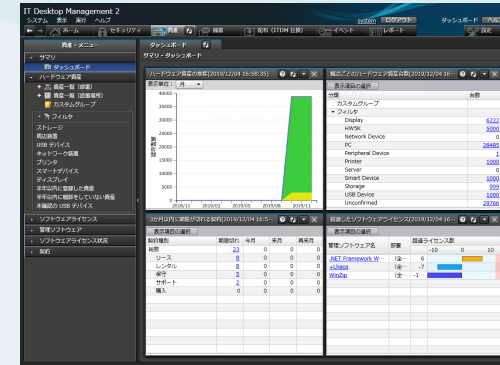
IT Desktop Management 2
システム 表示 実行 ヘルプ
system ログアウト
ダッシュボード
ホーム セキュリティ 資産 構成 配布 (ITDM 仕様) イベント レポート 設定

資産メニュー
サマリ
ダッシュボード
ハードウェア資産
資産一覧 (種別)
資産一覧 (設置場所)
カスタムグループ
フィルタ
ストレージ
周辺装置
USB デバイス
ネットワーク装置
プリンタ
スマートデバイス
ディスプレイ
半年以内に登録した資産
半年以内に棚卸をしていない資産
未確認の USB デバイス
ソフトウェアライセンス
管理ソフトウェア
ソフトウェアライセンス状況
契約

ダッシュボード
サマリ - ダッシュボード

ハードウェア資産の推移[2019/12/04 16:58:35]
表示単位: 月
40000
35000
30000
25000
20000
15000
10000
5000
0
資産台数
2018/11 2019/02 2019/05 2019/08 2019/11

観点ごとのハードウェア資産台数[2019/12/04 16:...
表示項目の選択
| 分類 | 台数 |
|---|---|
| カスタムグループ | |
| フィルタ | |
| Display | 6222 |
| HWSK | 5000 |
| Network Device | 0 |
| PC | 28480 |
| Peripheral Device | 1 |
| Printer | 1000 |
| Server | 0 |
| Smart Device | 1000 |
| Storage | 999 |
| USB Device | 1000 |
| Unconfirmed | 29766 |

3か月以内に期限が切れる契約[2019/12/04 16:5...
表示項目の選択
| 契約種別 | 期限切れ | 今月 | 来月 | 再来月 |
|---|---|---|---|---|
| 総数 | 23 | 0 | 0 | 0 |
| リース | 8 | 0 | 0 | 0 |
| レンタル | 8 | 0 | 0 | 0 |
| 保守 | 5 | 0 | 0 | 0 |
| サポート | 2 | 0 | 0 | 0 |
| 購入 | 0 | 0 | 0 | 0 |

超過したソフトウェアライセンス[2019/12/04 16:...
表示項目の選択
| 管理ソフトウェア名 | 部署 | 超過ライセンス数 |
|---|---|---|
| .NET Framework W... | (全 | -6 |
| Lhaca | (全 | -7 |
| WinZip | (全 | -1 |
-10 0 10